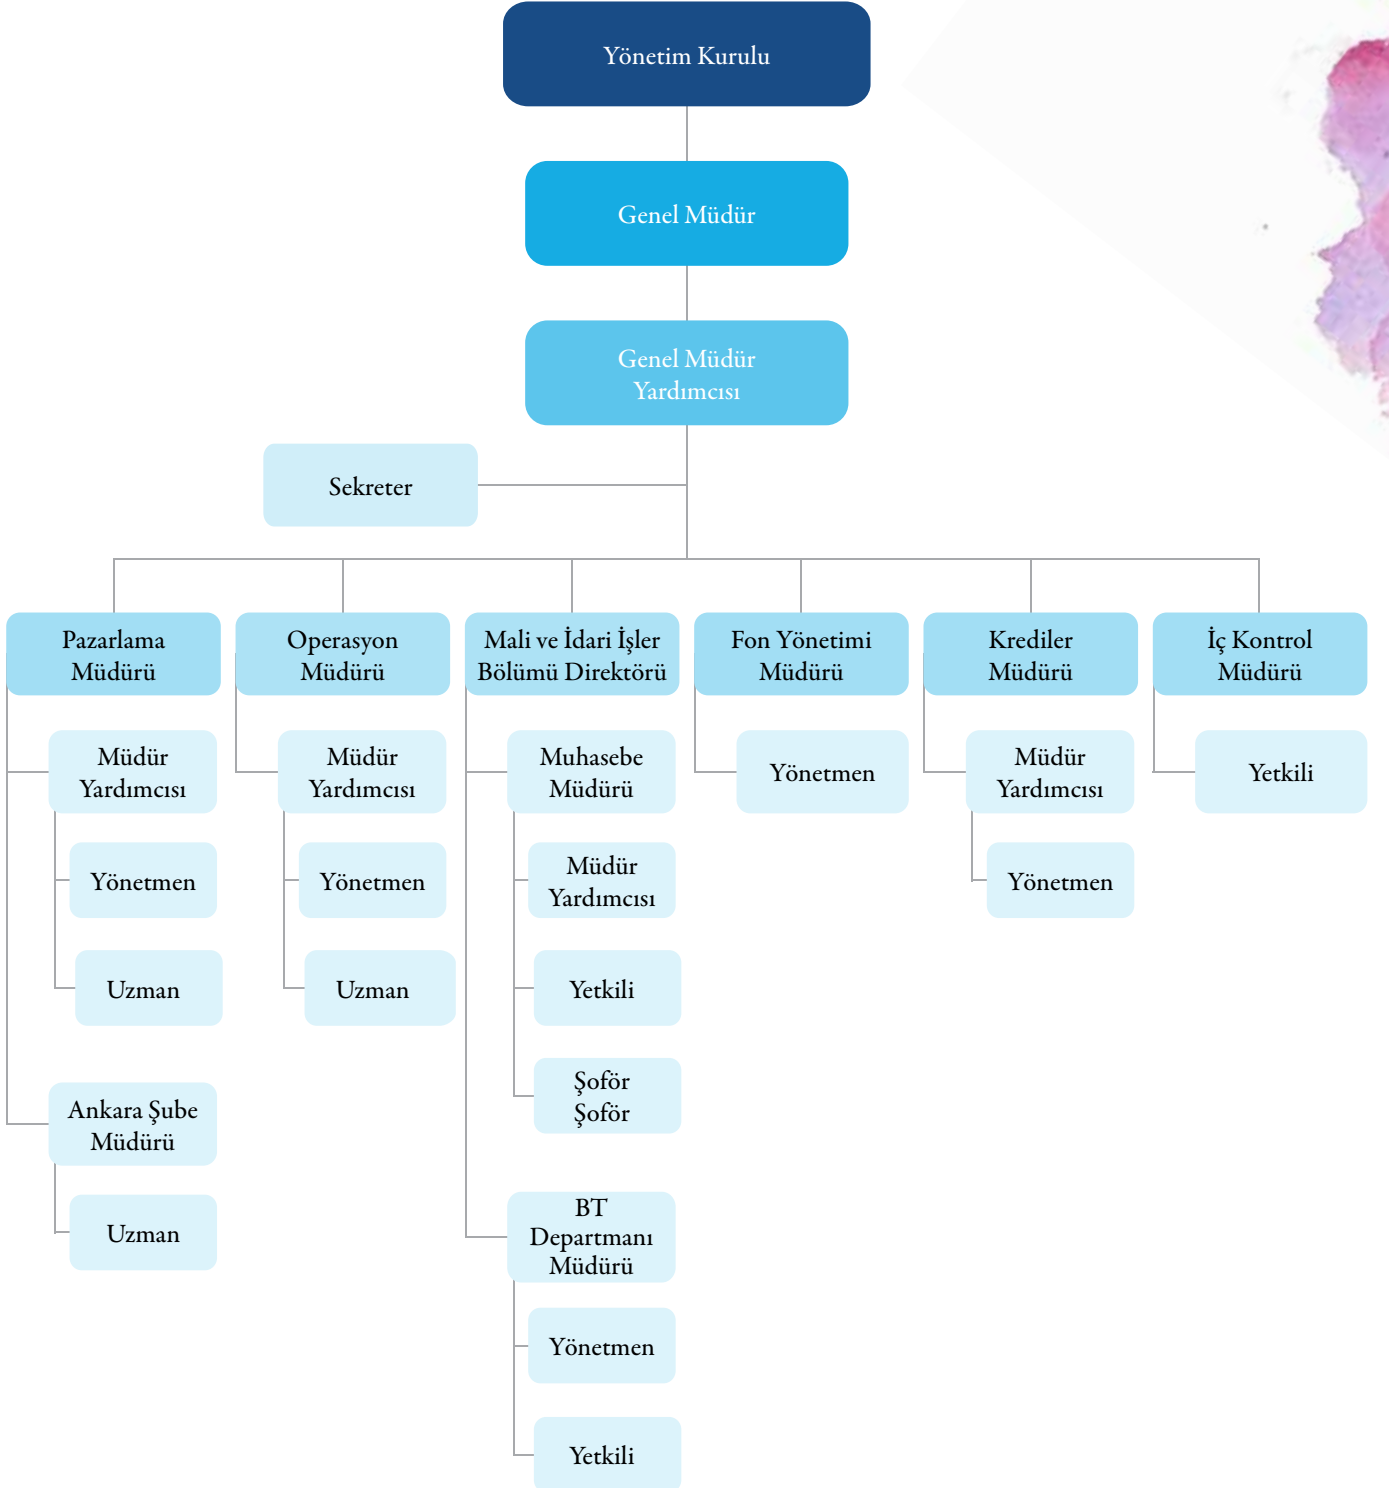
Yönetim Kurulu

Genel Müdür

Genel Müdür Yardımcısı

Sekreter

Pazarlama Müdürü

Müdür Yardımcısı

Yönetmen

Uzman

Ankara Şube Müdürü

Uzman

Operasyon Müdürü

Müdür Yardımcısı

Yönetmen

Uzman

Mali ve İdari İşler Bölümü Direktörü

Muhasebe Müdürü

Müdür Yardımcısı

Yetkili

Şoför Şoför

BT Departmanı Müdürü

Yönetmen

Yetkili

Fon Yönetimi Müdürü

Yönetmen

Krediler Müdürü

Müdür Yardımcısı

Yönetmen

İç Kontrol Müdürü

Yetkili